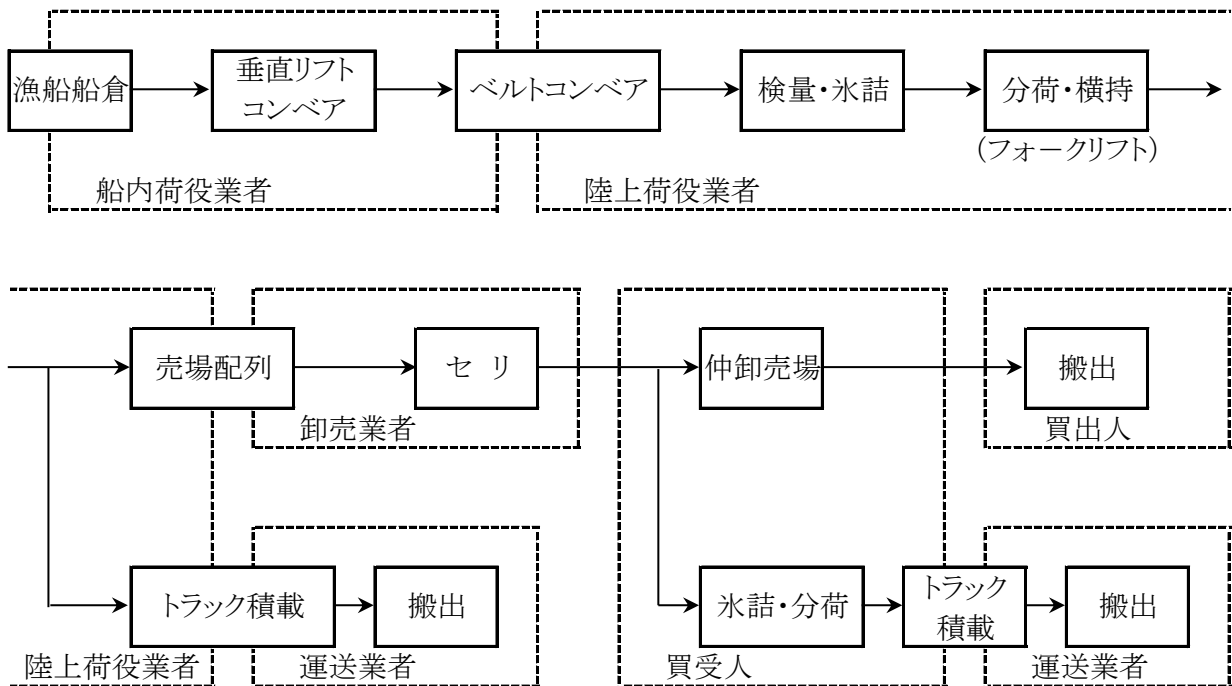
漁船船倉

垂直リフトコンベア

船内荷役業者

ベルトコンベア

検量・氷詰

分荷・横持
(フォークリフト)

陸上荷役業者

売場配列

セ リ

卸売業者

仲卸売場

搬出

買出人

トラック積載

搬出

陸上荷役業者

運送業者

氷詰・分荷

トラック積載

搬出

買受人

運送業者